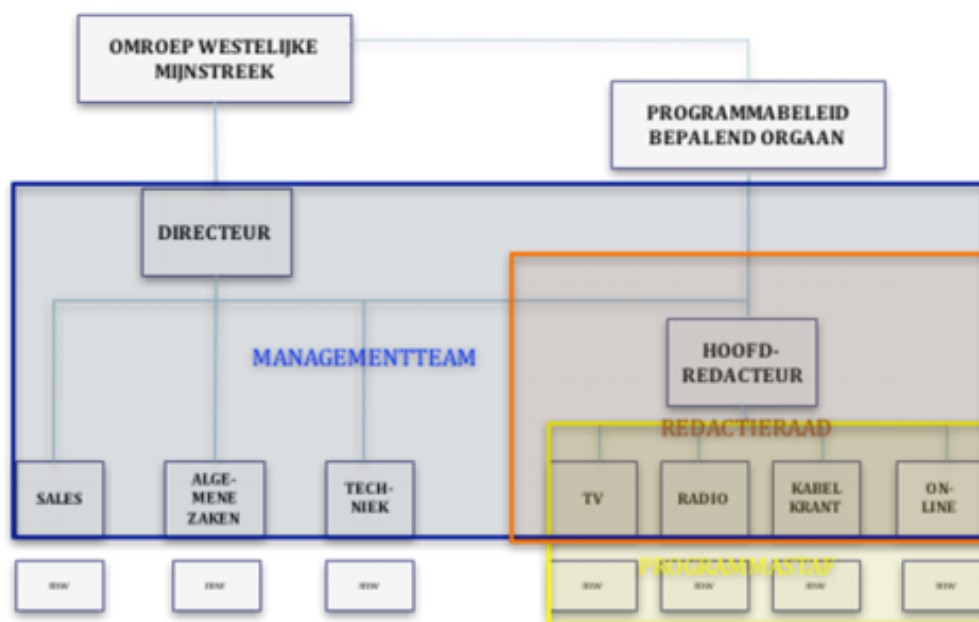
OMROEP WESTELIJKE MIJNSTREEK

PROGRAMMABELEID BEPALEND ORGAAN

DIRECTEUR

MANAGEMENTTEAM

HOOFD-REDACTEUR

REDACTIERAAD

SALES

ALGE-MENE ZAKEN

TECH-NIEK

TV

RADIO

KABEL KRANT

ON-LINE

PROGRAMMASTAF

mw

mw

mw

mw

mw

mw

mw